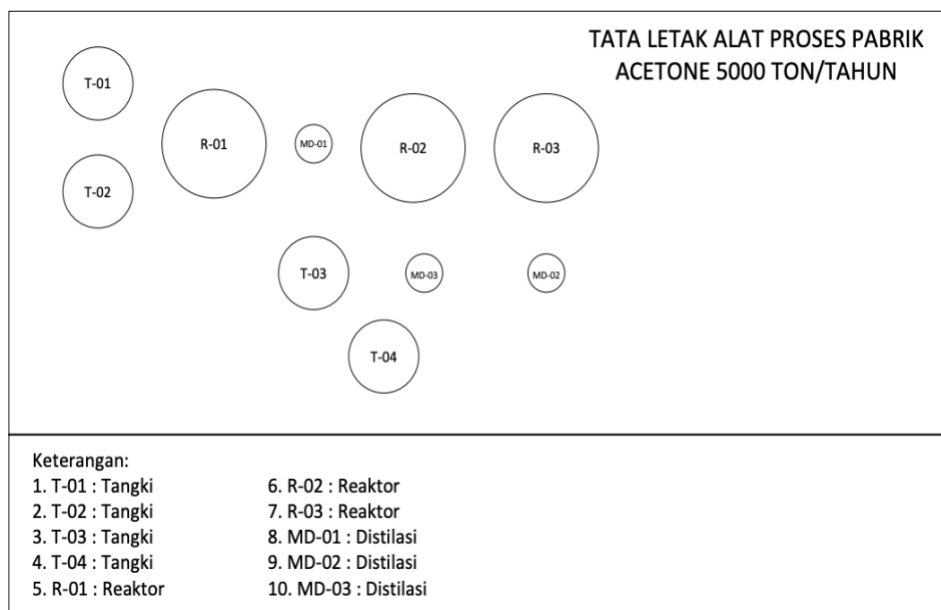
TATA LETAK ALAT PROSES PABRIK
ACETONE 5000 TON/TAHUN

T-01

R-01

MD-01

R-02

R-03

T-02

T-03

MD-03

MD-02

T-04

Keterangan:
1. T-01 : Tangki
2. T-02 : Tangki
3. T-03 : Tangki
4. T-04 : Tangki
5. R-01 : Reaktor

6. R-02 : Reaktor
7. R-03 : Reaktor
8. MD-01 : Distilasi
9. MD-02 : Distilasi
10. MD-03 : Distilasi